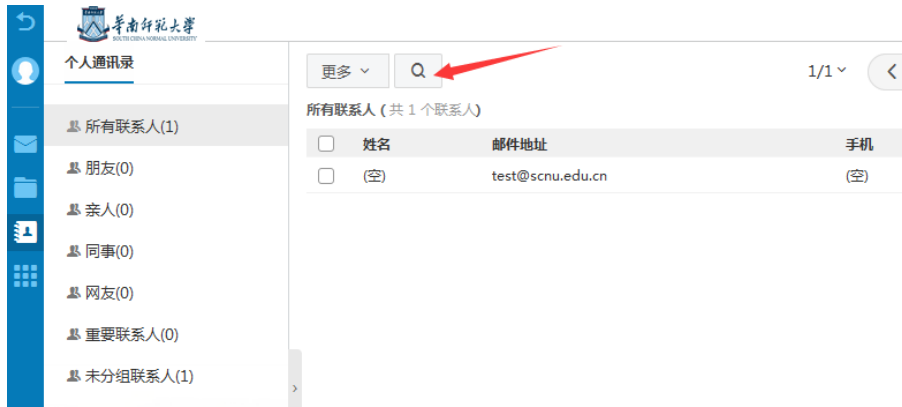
華南師範大學
SOUTH CHINA NORMAL UNIVERSITY

个人通讯录

所有联系人(1)
朋友(0)
亲人(0)
同事(0)
网友(0)
重要联系人(0)
未分组联系人(1)

更多
1/1

所有联系人 ( 共 1 个联系人)

| | 姓名 | 邮件地址 | 手机 |
|---|---|---|---|
| | (空) | test@scnu.edu.cn | (空) |